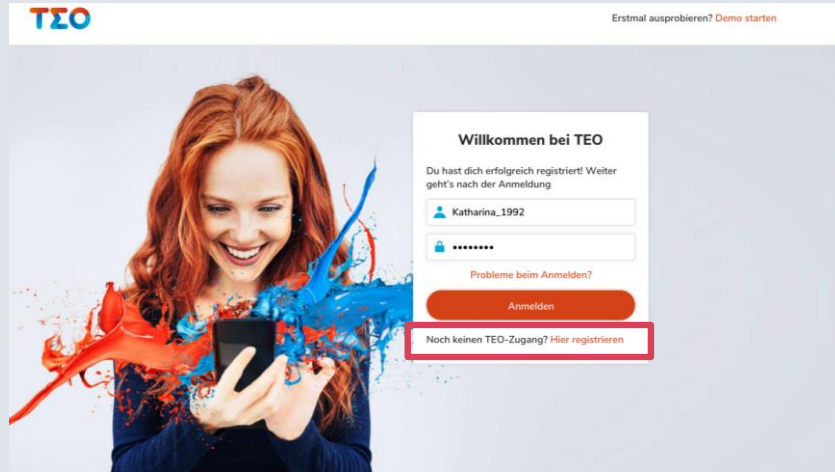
TEO

Erstmal ausprobieren? Demo starten

Willkommen bei TEO

Du hast dich erfolgreich registriert! Weiter geht's nach der Anmeldung

Katharina_1992

••••••••

Probleme beim Anmelden?

Anmelden

Noch keinen TEO-Zugang? Hier registrieren